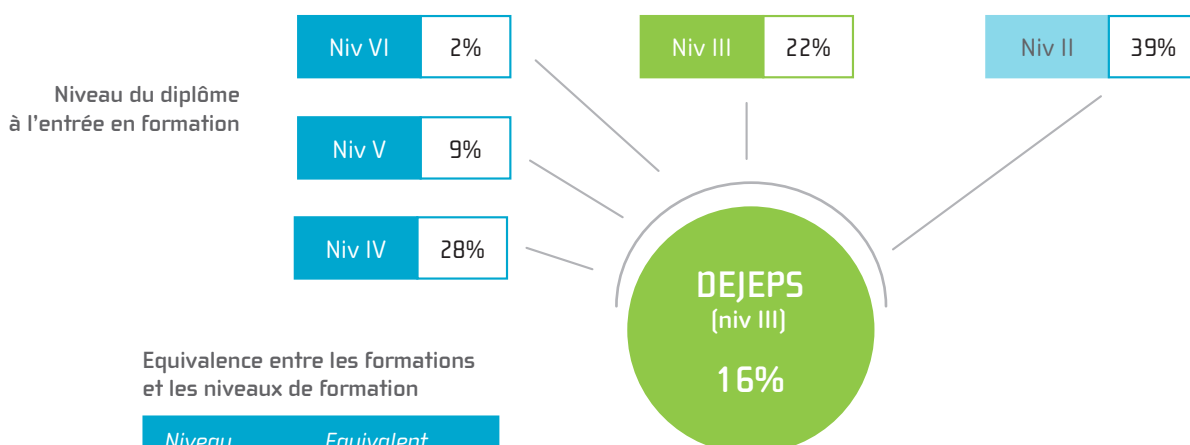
Niv VI 2%

Niv III 22%

Niv II 39%

Niveau du diplôme à l'entrée en formation

Niv V 9%

Niv IV 28%

DEJEPS (niv III)

16%

Equivalence entre les formations et les niveaux de formation

Niveau Equivalent